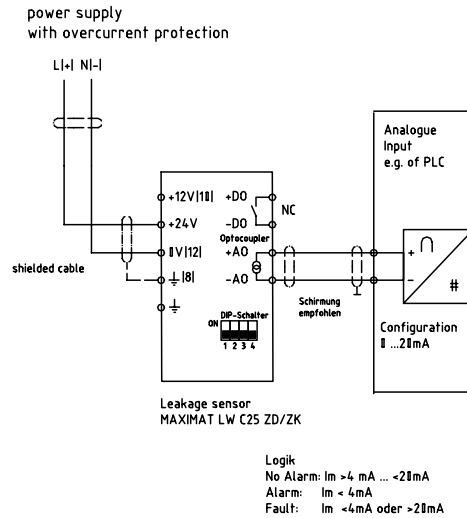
power supply
with overcurrent protection

L(+) N(-)

Analogue
Input
e.g. of PLC

+12V (10)
+24V
0V (12)
⊥ (8)
⊥

+DO
-DO
NC
Optocoupler
+AO
-AO

shielded cable

DIP-Schalter
ON
1 2 3 4

Schirmung
empfohlen

Configuration
0 ...20mA

Leakage sensor
MAXIMAT LW C25 ZD/ZK

Logik
No Alarm: Im >4 mA ... <20mA
Alarm: Im < 4mA
Fault: Im <4mA oder >20mA